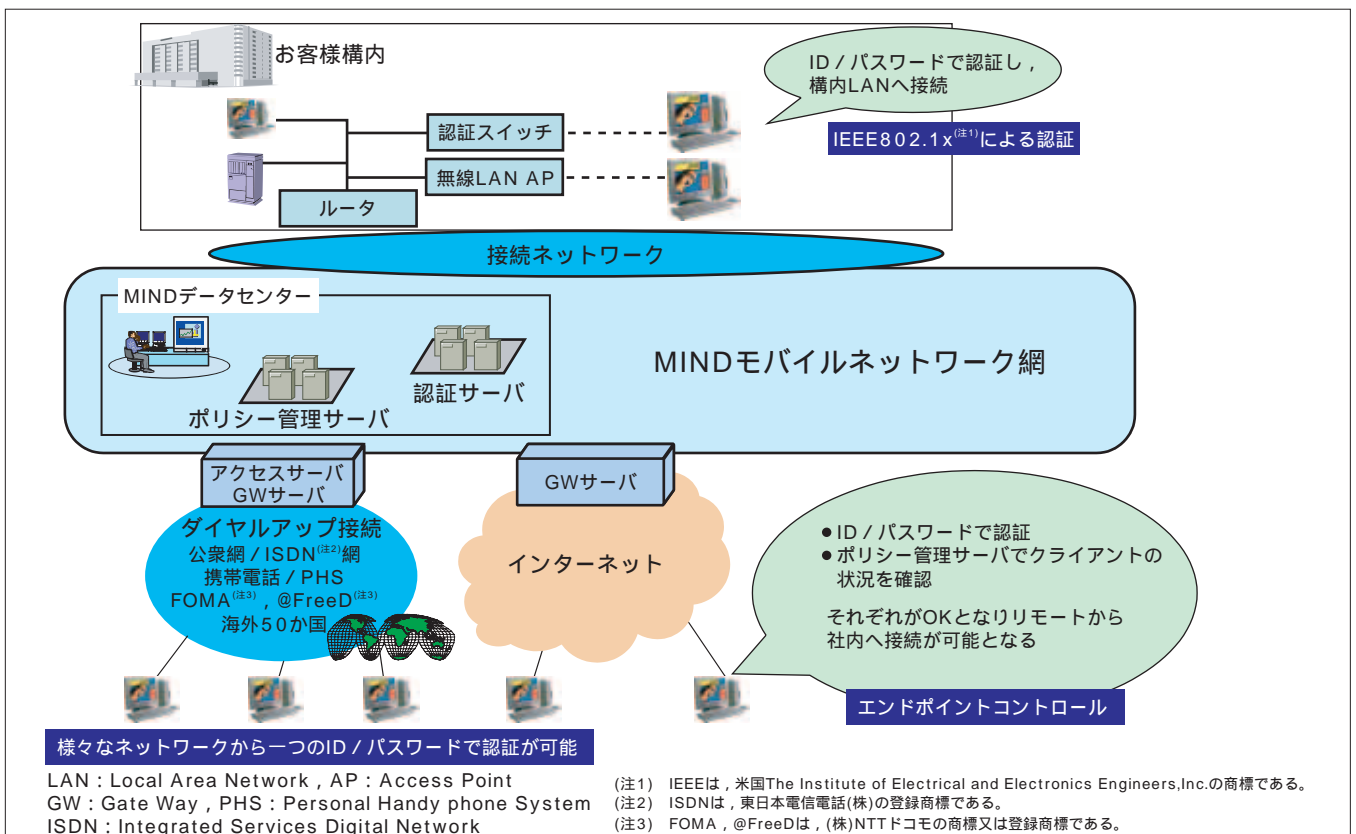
お客様構内

ID / パスワードで認証し，構内LANへ接続

認証スイッチ

無線LAN AP

ルータ

IEEE802.1x$^{(注1)}$による認証

接続ネットワーク

MINDデータセンター

ポリシー管理サーバ

認証サーバ

MINDモバイルネットワーク網

アクセスサーバ GWサーバ

GWサーバ

ダイヤルアップ接続
公衆網 / ISDN$^{(注2)}$網
携帯電話 / PHS
FOMA$^{(注3)}$，@FreeD$^{(注3)}$
海外50か国

インターネット

● ID / パスワードで認証
● ポリシー管理サーバでクライアントの状況を確認

それぞれがOKとなりリモートから社内へ接続が可能となる

エンドポイントコントロール

様々なネットワークから一つのID / パスワードで認証が可能

LAN : Local Area Network，AP : Access Point
GW : Gate Way，PHS : Personal Handy phone System
ISDN : Integrated Services Digital Network

(注1) IEEEは，米国The Institute of Electrical and Electronics Engineers,Inc.の商標である。
(注2) ISDNは，東日本電信電話(株)の登録商標である。
(注3) FOMA，@FreeDは，(株)NTTドコモの商標又は登録商標である。